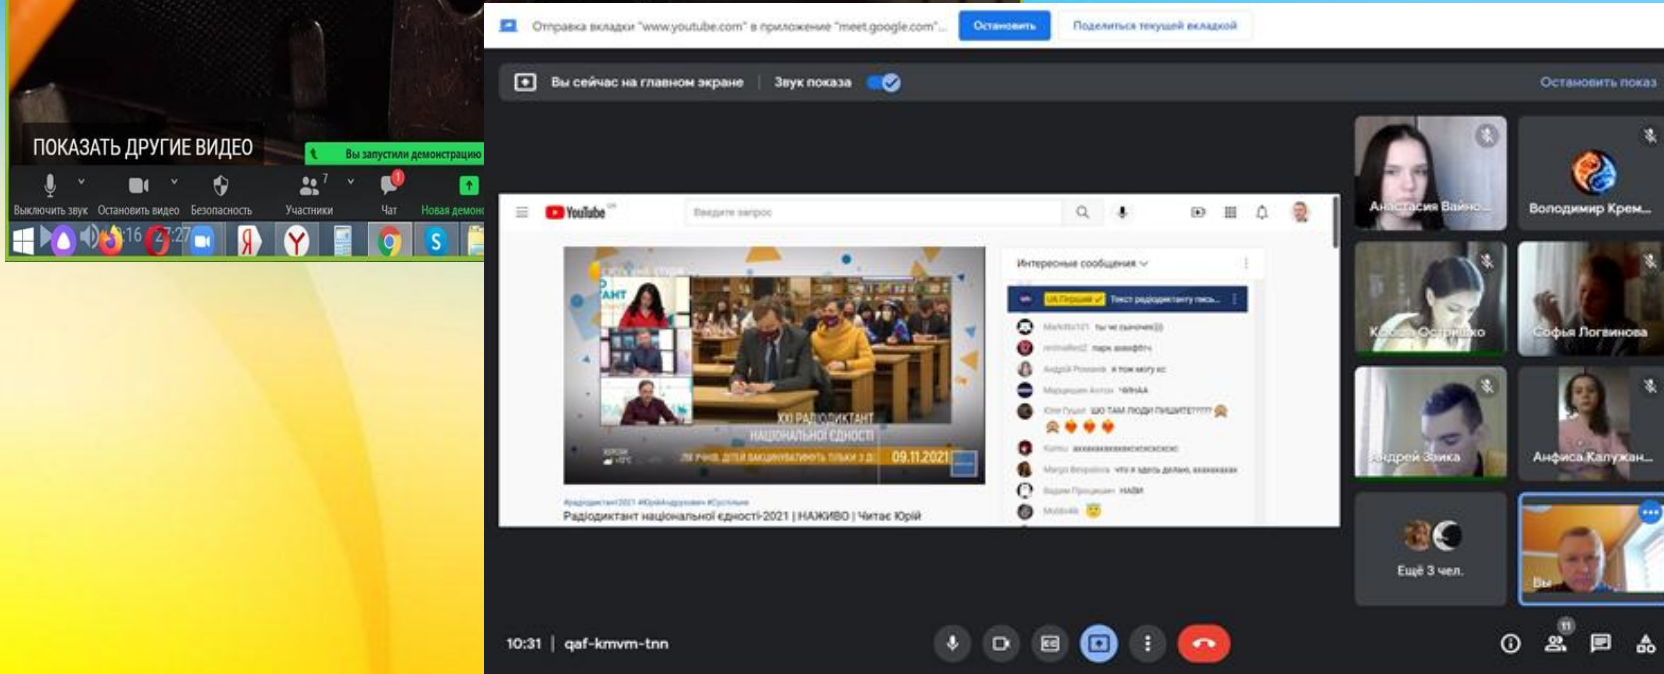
ПОКАЗАТЬ ДРУГИЕ ВИДЕО

Вы запустили демонстрацию

Выключить звук Остановить видео Безопасность Участники 7 Чат 1 Новая демон

Отправка вкладки "www.youtube.com" в приложение "meet.google.com"... Остановить Поделиться текущей вкладкой

Вы сейчас на главном экране Звук показа Остановить показ

YouTube Введите запрос

Интересные сообщения

XXI РАДІОДИКТАНТ НАЦІОНАЛЬНОЇ ЄДНОСТІ 09.11.2021

ШО ТАМ ЛЮДИ ПИШИТЕ????

Радіодиктант національної єдності-2021 | НАЖИВО | Читає Юрій

Анастасия Вайно...
Володимир Крем...
Ксения Остришко
Софья Логвинова
Андрей Заика
Анфиса Калужан...
Ещё 3 чел.
Вы

10:31 | qaf-kmvm-tnn

11